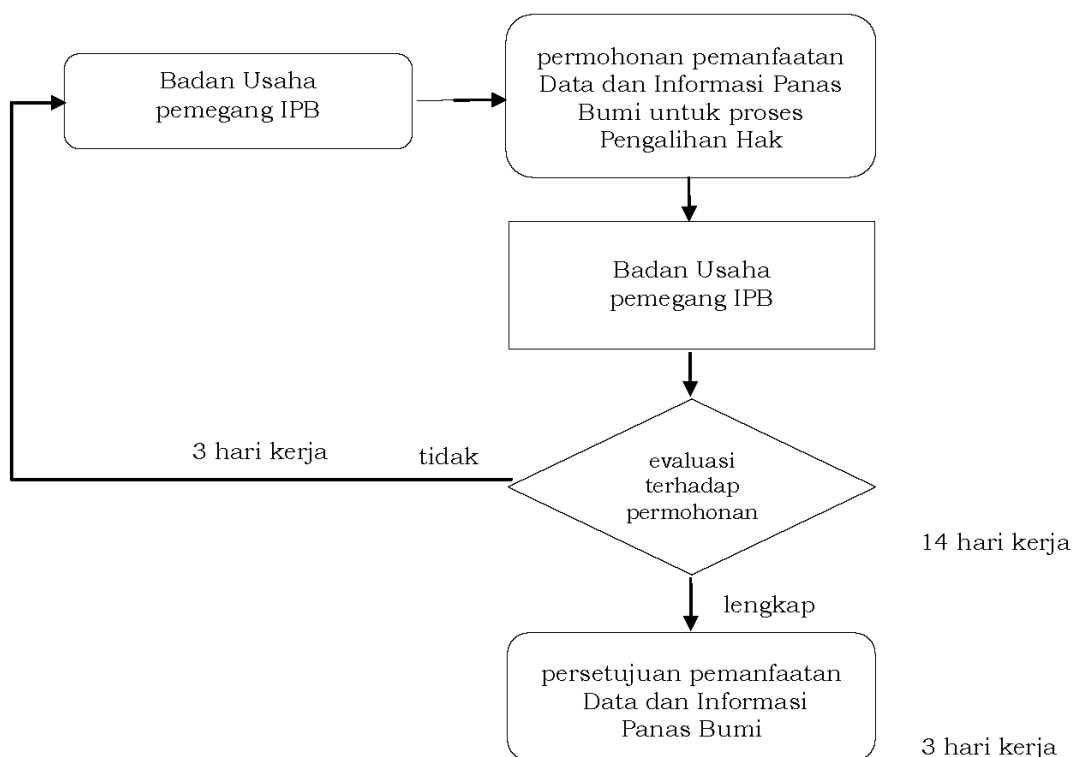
Badan Usaha pemegang IPB

permohonan pemanfaatan Data dan Informasi Panas Bumi untuk proses Pengalihan Hak

Badan Usaha pemegang IPB

3 hari kerja

tidak

evaluasi terhadap permohonan

14 hari kerja

lengkap

persetujuan pemanfaatan Data dan Informasi Panas Bumi

3 hari kerja